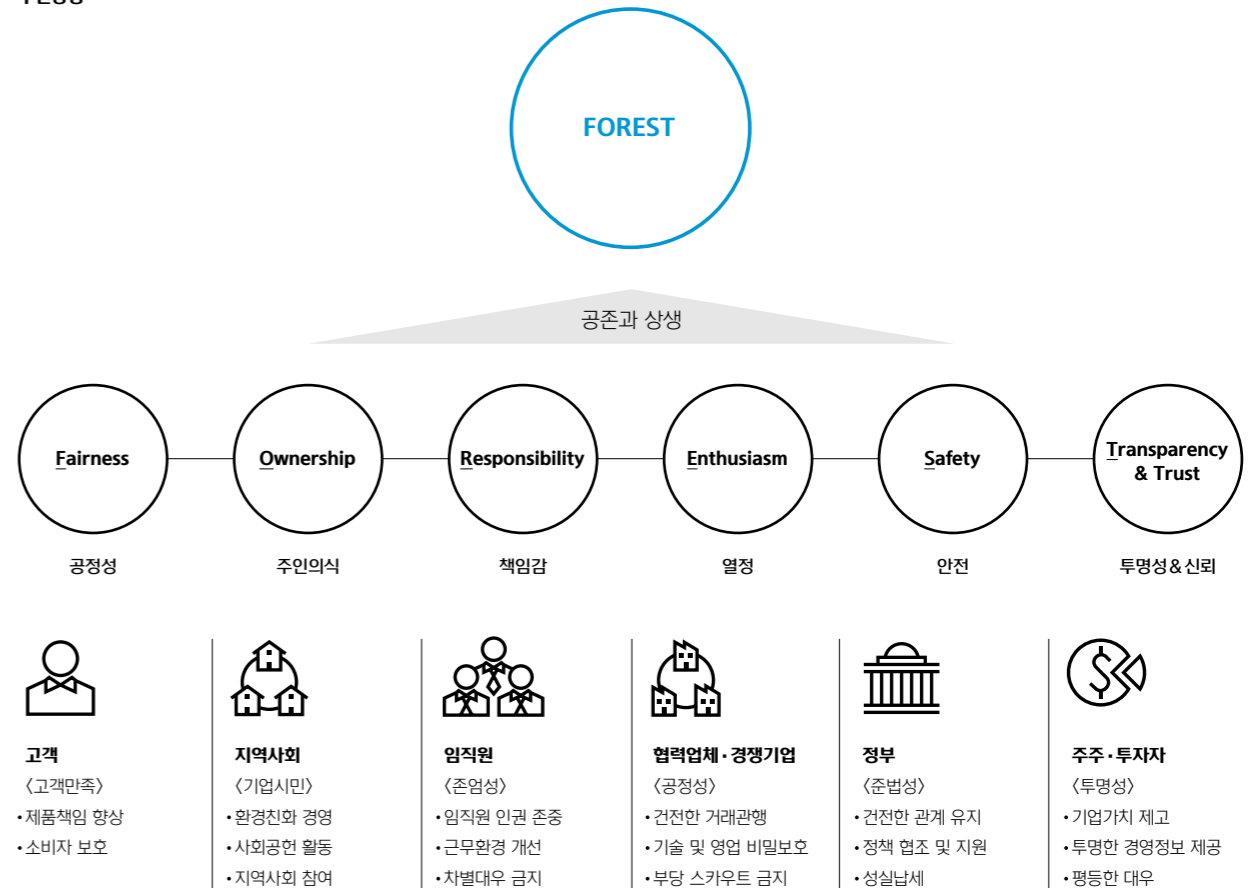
FOREST

공존과 상생

Fairness

Ownership

Responsibility

Enthusiasm

Safety

Transparency & Trust

공정성

주인의식

책임감

열정

안전

투명성 & 신뢰

고객
〈고객만족〉
• 제품책임 향상
• 소비자 보호

지역사회
〈기업시민〉
• 환경친화 경영
• 사회공헌 활동
• 지역사회 참여

임직원
〈존엄성〉
• 임직원 인권 존중
• 근무환경 개선
• 차별대우 금지

협력업체 · 경쟁기업
〈공정성〉
• 건전한 거래관행
• 기술 및 영업 비밀보호
• 부당 스카우트 금지

정부
〈준법성〉
• 건전한 관계 유지
• 정책 협조 및 지원
• 성실납세

주주 · 투자자
〈투명성〉
• 기업가치 제고
• 투명한 경영정보 제공
• 평등한 대우